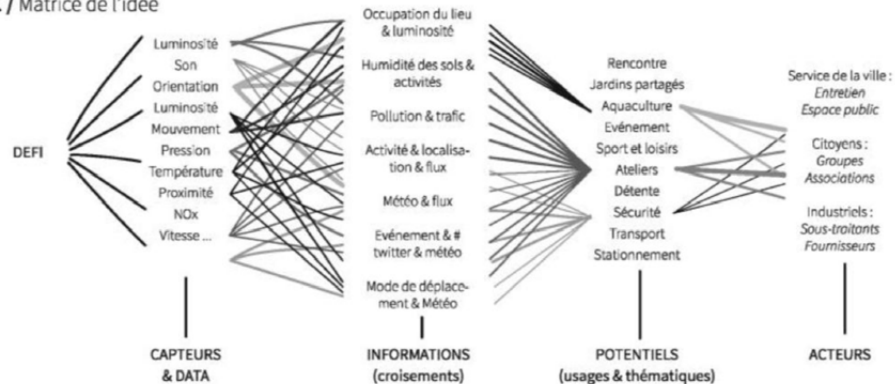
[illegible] / Matrice de l'idée

DEFI

Luminosité
Son
Orientation
Luminosité
Mouvement
Pression
Température
Proximité
NOx
Vitesse ...

CAPTEURS & DATA

Occupation du lieu & luminosité
Humidité des sols & activités
Pollution & trafic
Activité & localisation & flux
Météo & flux
Evénement & # twitter & météo
Mode de déplacement & Météo

INFORMATIONS (croisements)

Rencontre
Jardins partagés
Aquaculture
Evénement
Sport et loisirs
Ateliers
Détente
Sécurité
Transport
Stationnement

POTENTIELS (usages & thématiques)

Service de la ville : *Entretien* *Espace public*
Citoyens : *Groupes* *Associations*
Industriels : *Sous-traitants* *Fournisseurs*

ACTEURS